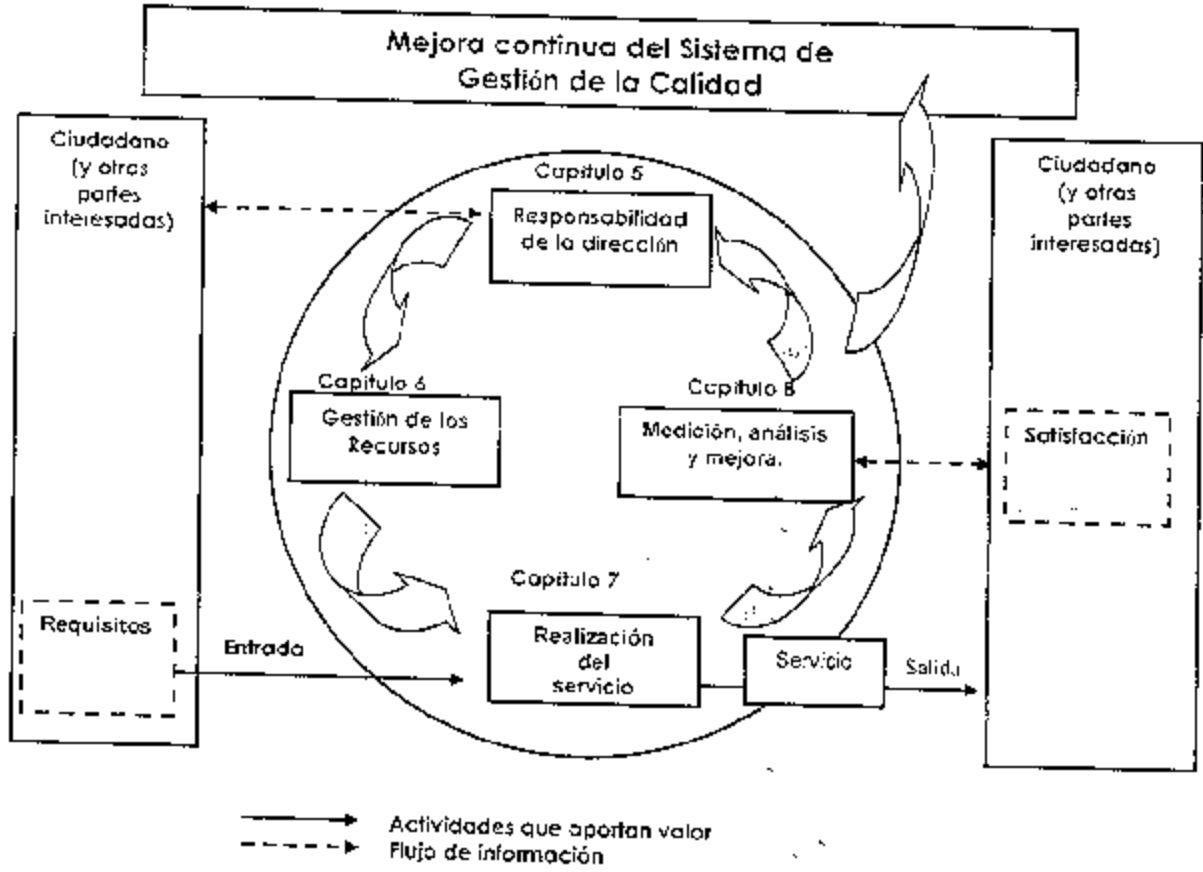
Mejora continua del Sistema de Gestión de la Calidad

Ciudadano (y otras partes interesadas)

Capitulo 5

Responsabilidad de la dirección

Capitulo 6

Gestión de los Recursos

Capitulo 8

Medición, análisis y mejora.

Ciudadano (y otras partes interesadas)

Satisfacción

Capitulo 7

Requisitos

Entrada

Realización del servicio

Servicio

Salida

Actividades que aportan valor
Flujo de información